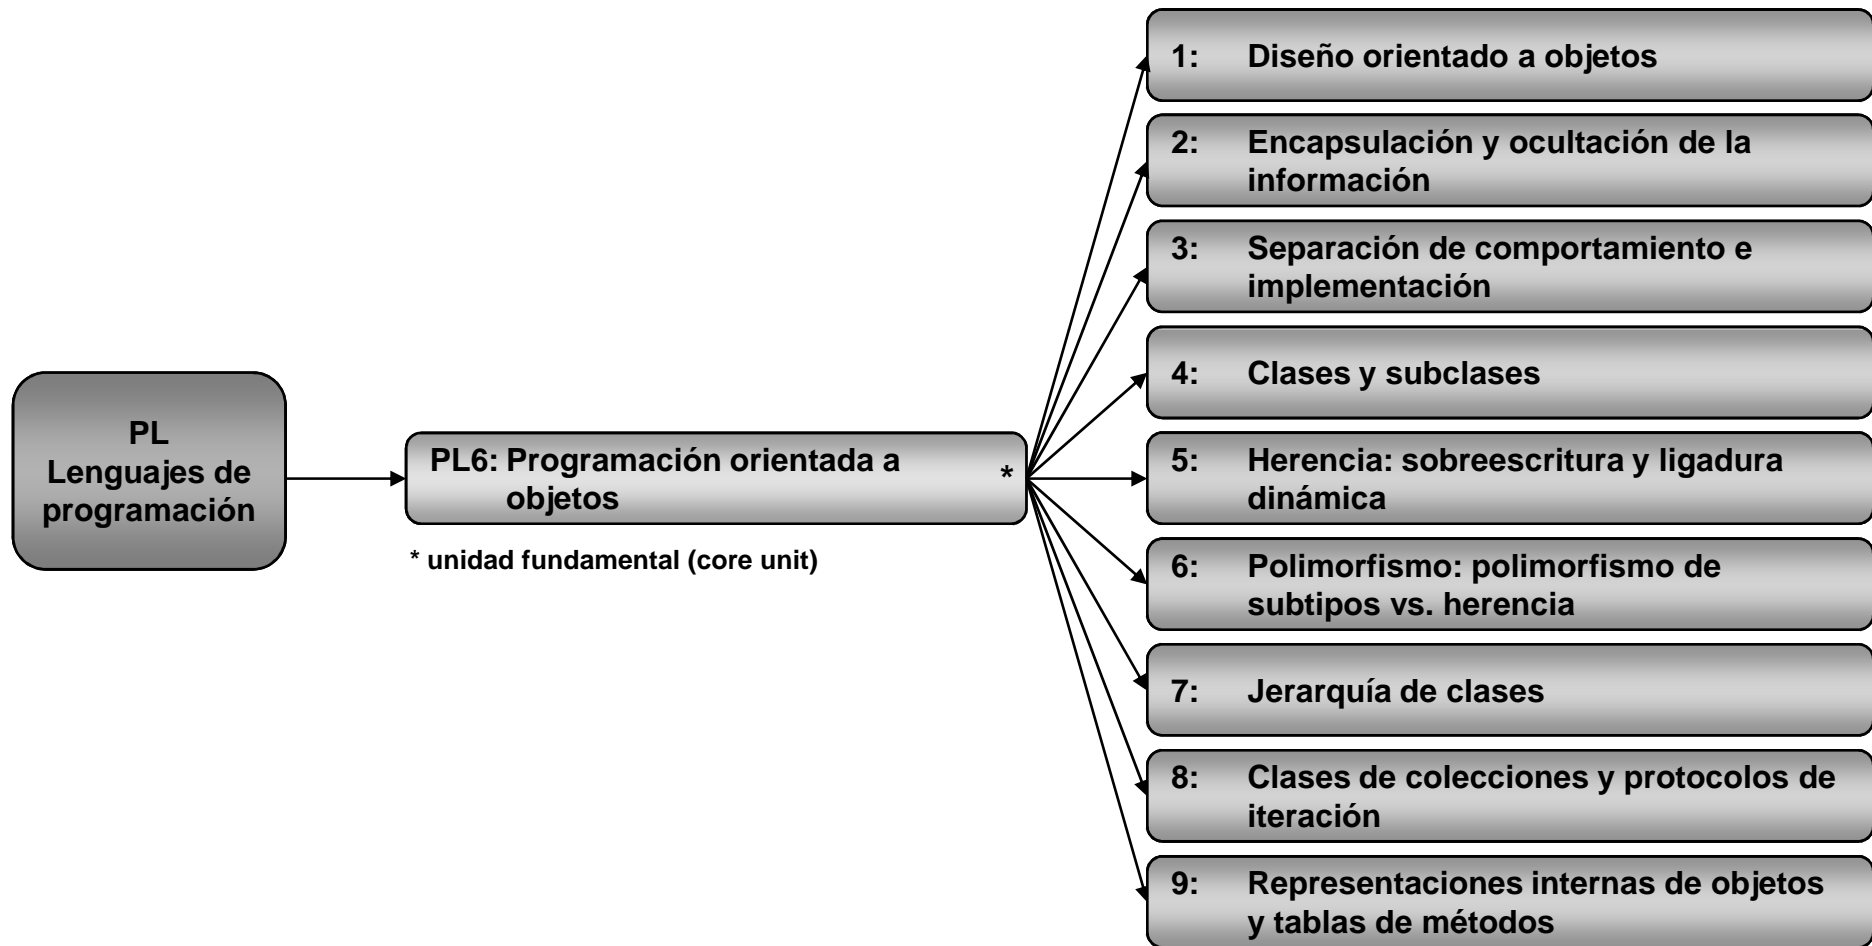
PL
Lenguajes de programación

PL6: Programación orientada a objetos *

* unidad fundamental (core unit)

1: Diseño orientado a objetos

2: Encapsulación y ocultación de la información

3: Separación de comportamiento e implementación

4: Clases y subclases

5: Herencia: sobreescritura y ligadura dinámica

6: Polimorfismo: polimorfismo de subtipos vs. herencia

7: Jerarquía de clases

8: Clases de colecciones y protocolos de iteración

9: Representaciones internas de objetos y tablas de métodos